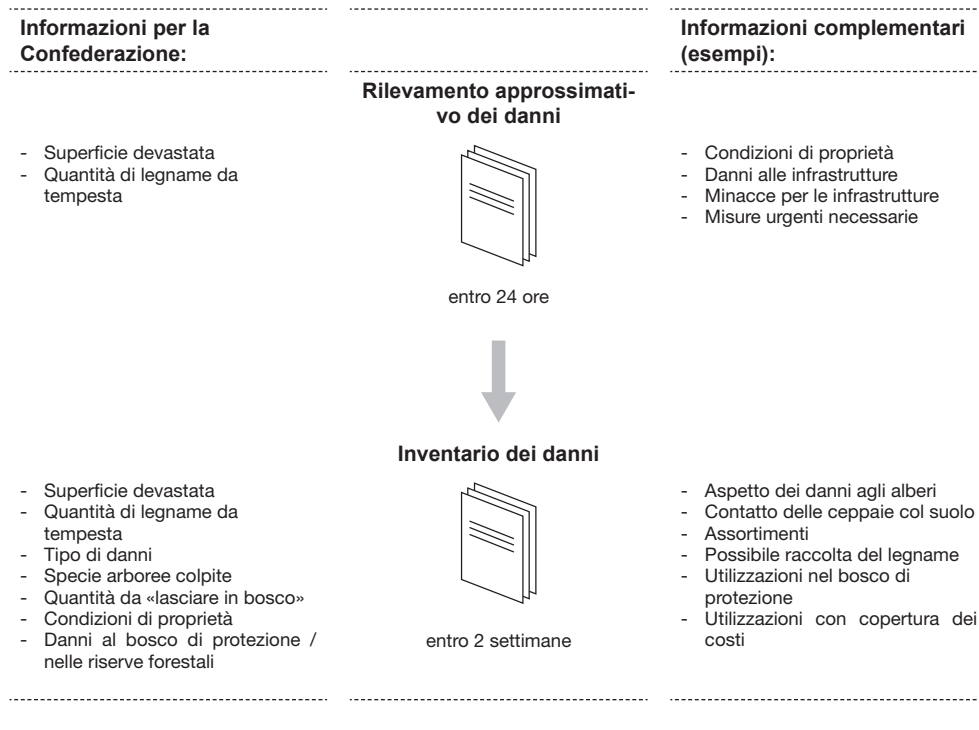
**Informazioni per la Confederazione:**

**Informazioni complementari (esempi):**

**Rilevamento approssimativo dei danni**

- Superficie devastata
- Quantità di legname da tempesta

entro 24 ore

- Condizioni di proprietà
- Danni alle infrastrutture
- Minacce per le infrastrutture
- Misure urgenti necessarie

**Inventario dei danni**

- Superficie devastata
- Quantità di legname da tempesta
- Tipo di danni
- Specie arboree colpite
- Quantità da «lasciare in bosco»
- Condizioni di proprietà
- Danni al bosco di protezione / nelle riserve forestali

entro 2 settimane

- Aspetto dei danni agli alberi
- Contatto delle ceppaie col suolo
- Assortimenti
- Possibile raccolta del legname
- Utilizzazioni nel bosco di protezione
- Utilizzazioni con copertura dei costi